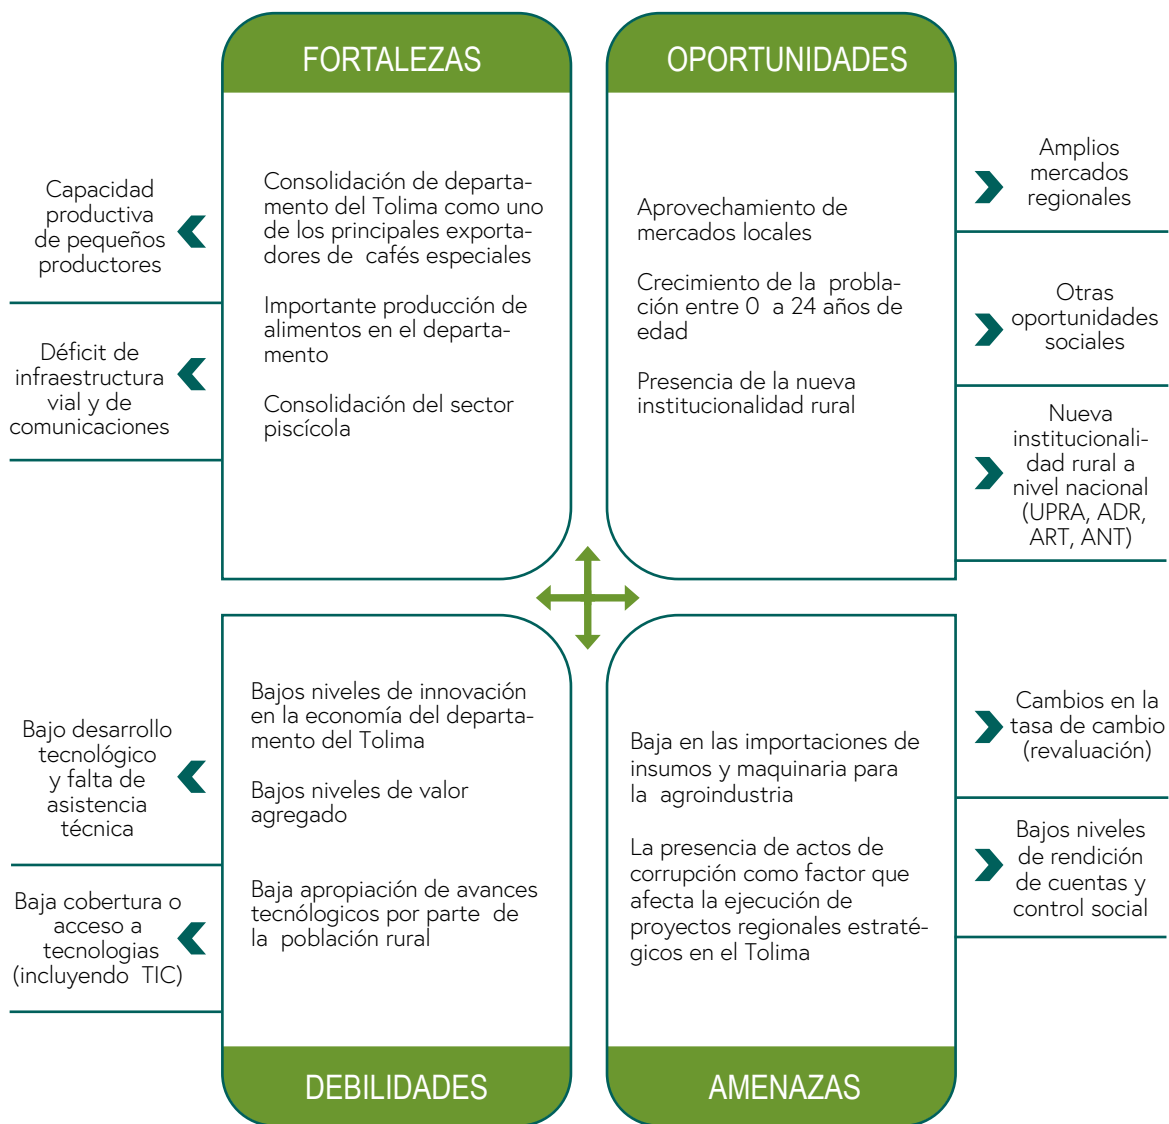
Capacidad productiva de pequeños productores

Déficit de infraestructura vial y de comunicaciones

FORTALEZAS

Consolidación de departamento del Tolima como uno de los principales exportadores de cafés especiales

Importante producción de alimentos en el departamento

Consolidación del sector piscícola

OPORTUNIDADES

Aprovechamiento de mercados locales

Crecimiento de la población entre 0 a 24 años de edad

Presencia de la nueva institucionalidad rural

Amplios mercados regionales

Otras oportunidades sociales

Nueva institucionalidad rural a nivel nacional (UPRA, ADR, ART, ANT)

Bajo desarrollo tecnológico y falta de asistencia técnica

Baja cobertura o acceso a tecnologias (incluyendo TIC)

Bajos niveles de innovación en la economía del departamento del Tolima

Bajos niveles de valor agregado

Baja apropiación de avances tecnólogicos por parte de la población rural

DEBILIDADES

Baja en las importaciones de insumos y maquinaria para la agroindustria

La presencia de actos de corrupción como factor que afecta la ejecución de proyectos regionales estratégicos en el Tolima

AMENAZAS

Cambios en la tasa de cambio (revaluación)

Bajos niveles de rendición de cuentas y control social